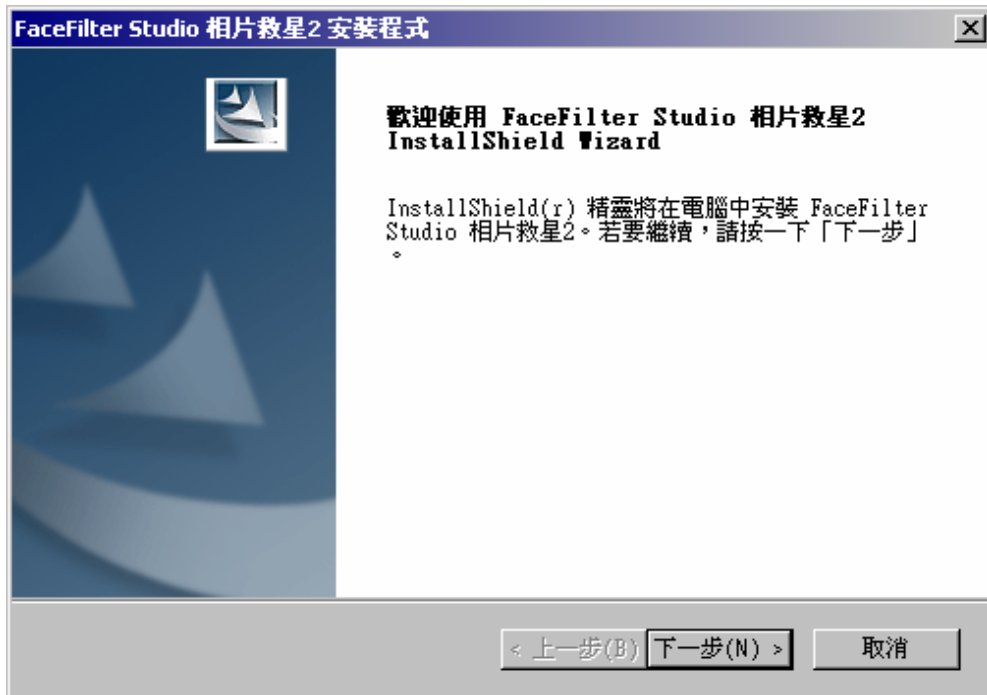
FaceFilter Studio 相片救星2 安裝程式

歡迎使用 FaceFilter Studio 相片救星2 InstallShield Wizard

InstallShield(r) 精靈將在電腦中安裝 FaceFilter Studio 相片救星2。若要繼續，請按一下「下一步」。

< 上一步(B)
下一步(N) >
取消